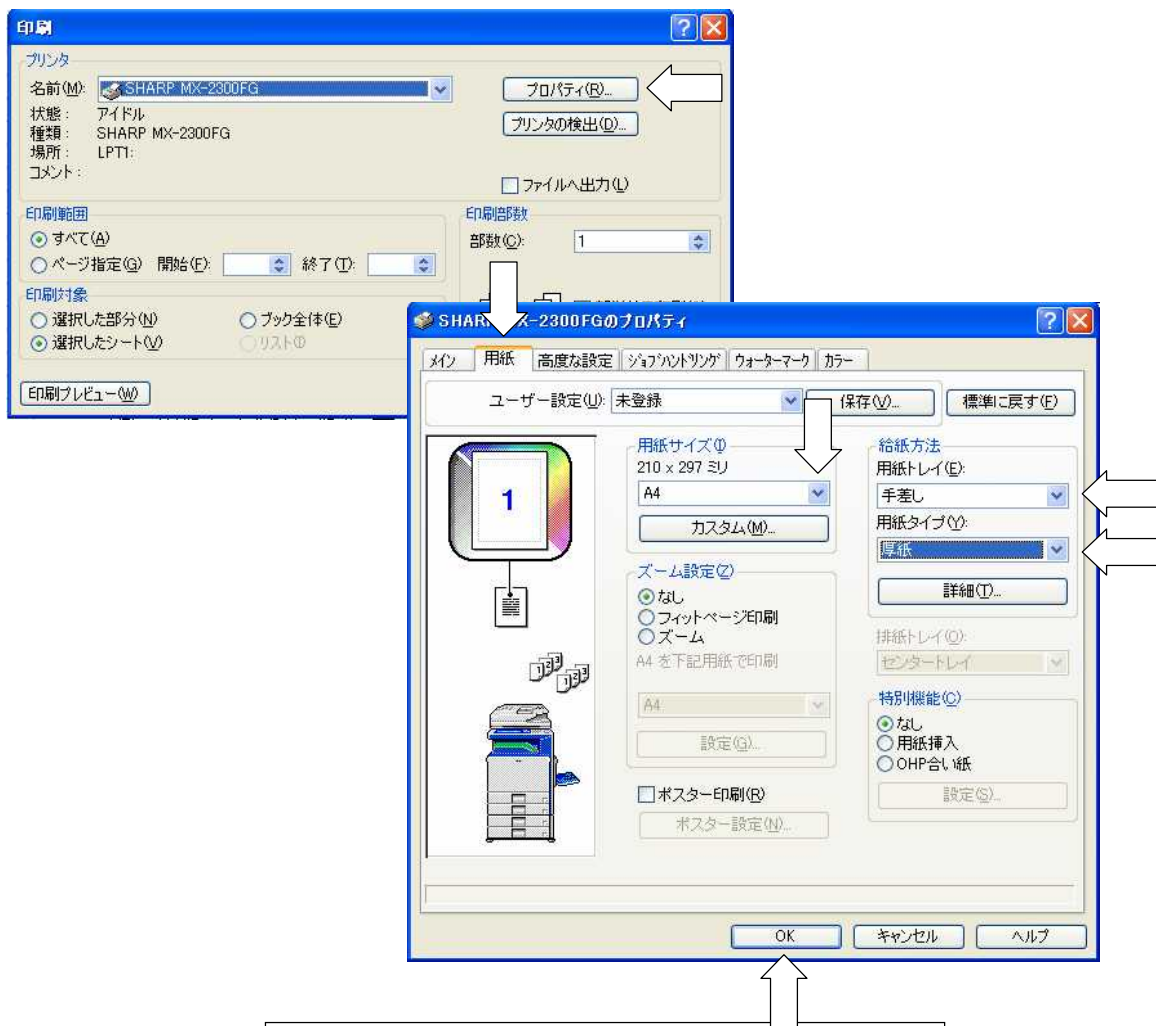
印刷

プリンタ
名前(M): SHARP MX-2300FG
状態: アイドル
種類: SHARP MX-2300FG
場所: LPT1:
コメント:
プロパティ(R)...
プリンタの検出(D)...
ファイルへ出力(L)

印刷範囲
すべて(A)
ページ指定(G) 開始(F): 終了(T):

印刷部数
部数(C): 1

印刷対象
選択した部分(N)
選択したシート(V)
ブック全体(E)
リスト

印刷プレビュー(W)

SHAR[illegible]X-2300FGのプロパティ

メイン 用紙 高度な設定 ジョブハンドリング ウォーターマーク カラー

ユーザー設定(U): 未登録 保存(V)... 標準に戻す(F)

1

用紙サイズ(I)
210 x 297 ミリ
A4
カスタム(M)...

ズーム設定(Z)
なし
フィットページ印刷
ズーム
A4 を下記用紙で印刷
A4
設定(G)...

ポスター印刷(R)
ポスター設定(N)...

給紙方法
用紙トレイ(E):
手差し
用紙タイプ(Y):
厚紙
詳細(T)...

排紙トレイ(O):
センタートレイ

特別機能(C)
なし
用紙挿入
OHP合い紙
設定(S)...

OK キャンセル ヘルプ